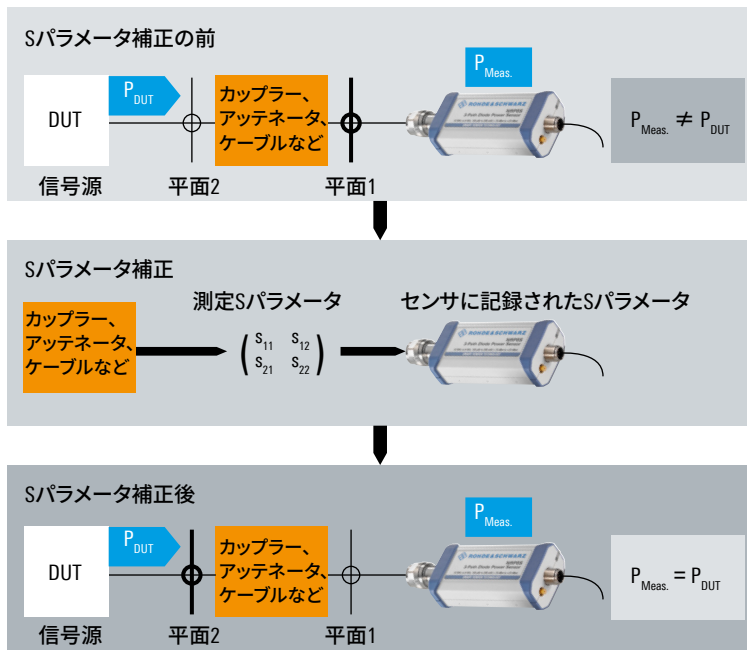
Sパラメータ補正の前

DUT

$P_{DUT}$

カップラー、アッテネータ、ケーブルなど

$P_{Meas.}$

$P_{Meas.} \neq P_{DUT}$

信号源

平面2

平面1

Sパラメータ補正

測定Sパラメータ

センサに記録されたSパラメータ

カップラー、アッテネータ、ケーブルなど

$\begin{pmatrix} s_{11} & s_{12} \\ s_{21} & s_{22} \end{pmatrix}$

Sパラメータ補正後

DUT

$P_{DUT}$

カップラー、アッテネータ、ケーブルなど

$P_{Meas.}$

$P_{Meas.} = P_{DUT}$

信号源

平面2

平面1